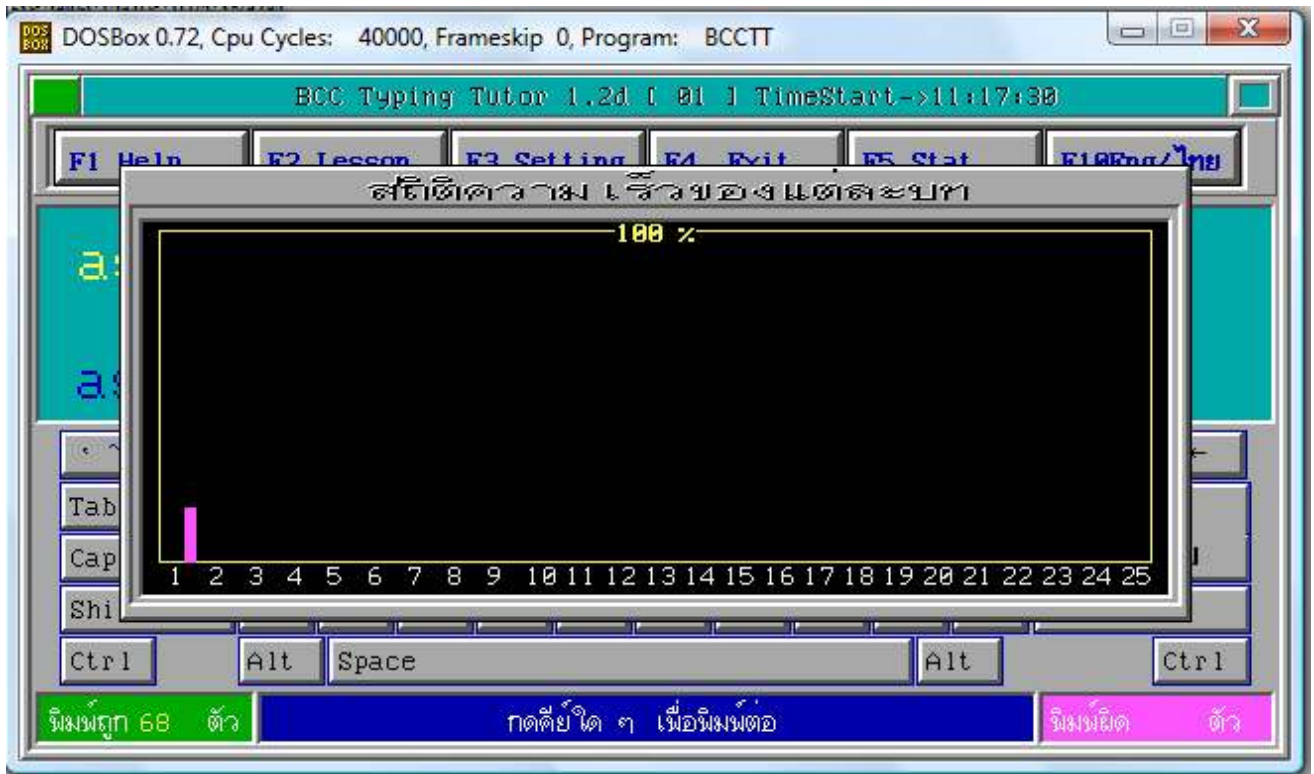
DOSBox 0.72, Cpu Cycles: 40000, Frameskip 0, Program: BCCTT

BCC Typing Tutor 1.2d [ 01 ] TimeStart->11:17:30

F1 Help F2 Lesson F3 Setting F4 Exit F5 Stat F10Eng/ไทย

สถิติความเร็วของแต่ละบท

100 %

1 2 3 4 5 6 7 8 9 10 11 12 13 14 15 16 17 18 19 20 21 22 23 24 25

a

a

Tab

Cap

Shi

Ctrl Alt Space Alt Ctrl

พิมพ์ถูก 68 ตัว กดคีย์ใด ๆ เพื่อพิมพ์ต่อ พิมพ์ผิด ตัว